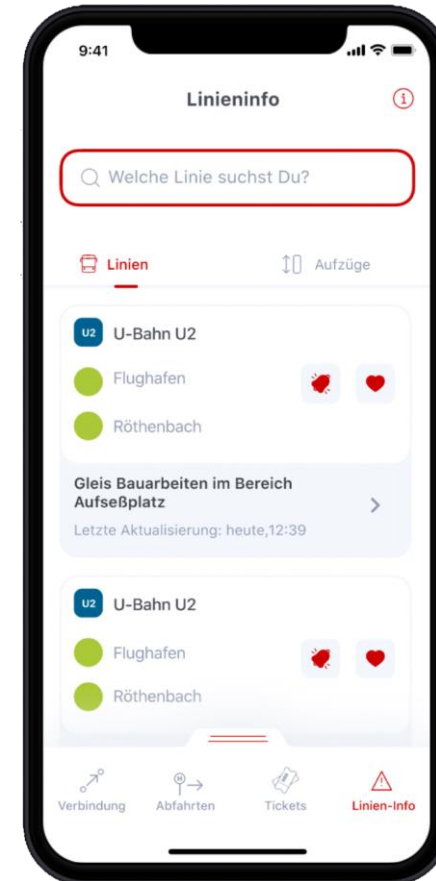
9:41

Linieninfo

Welche Linie suchst Du?

Linien

Aufzüge

U2 U-Bahn U2

Flughafen

Röthenbach

Gleis Bauarbeiten im Bereich Aufseßplatz

Letzte Aktualisierung: heute,12:39

U2 U-Bahn U2

Flughafen

Röthenbach

Verbindung

Abfahrten

Tickets

Linien-Info